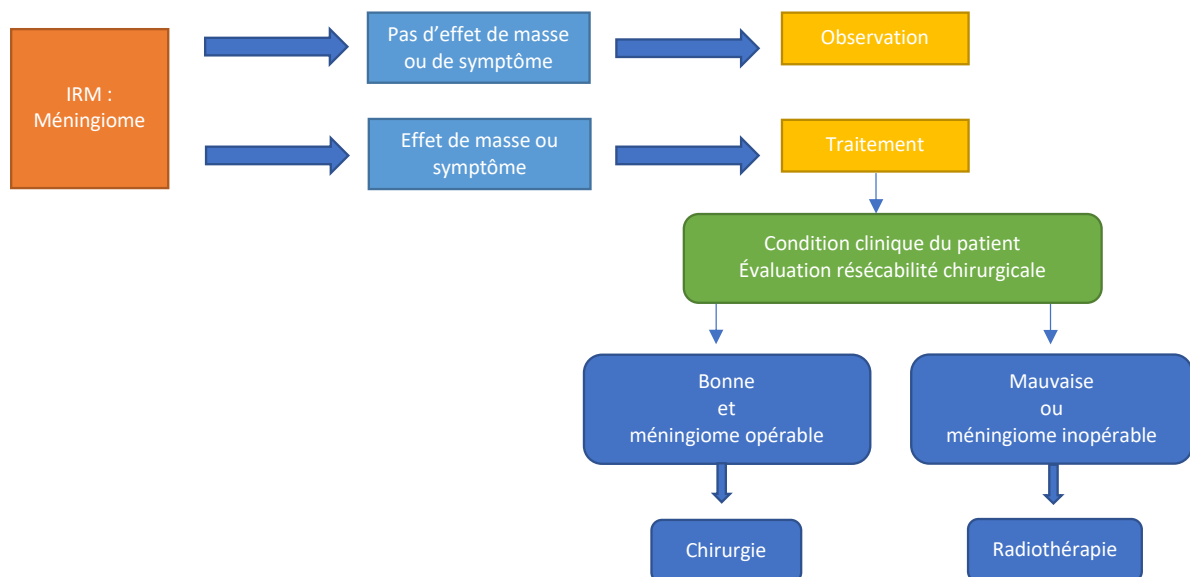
IRM :
Méningiome

Pas d'effet de masse ou de symptôme

Observation

Effet de masse ou symptôme

Traitement

Condition clinique du patient
Évaluation résécabilité chirurgicale

Bonne
et
méningiome opérable

Mauvaise
ou
méningiome inopérable

Chirurgie

Radiothérapie